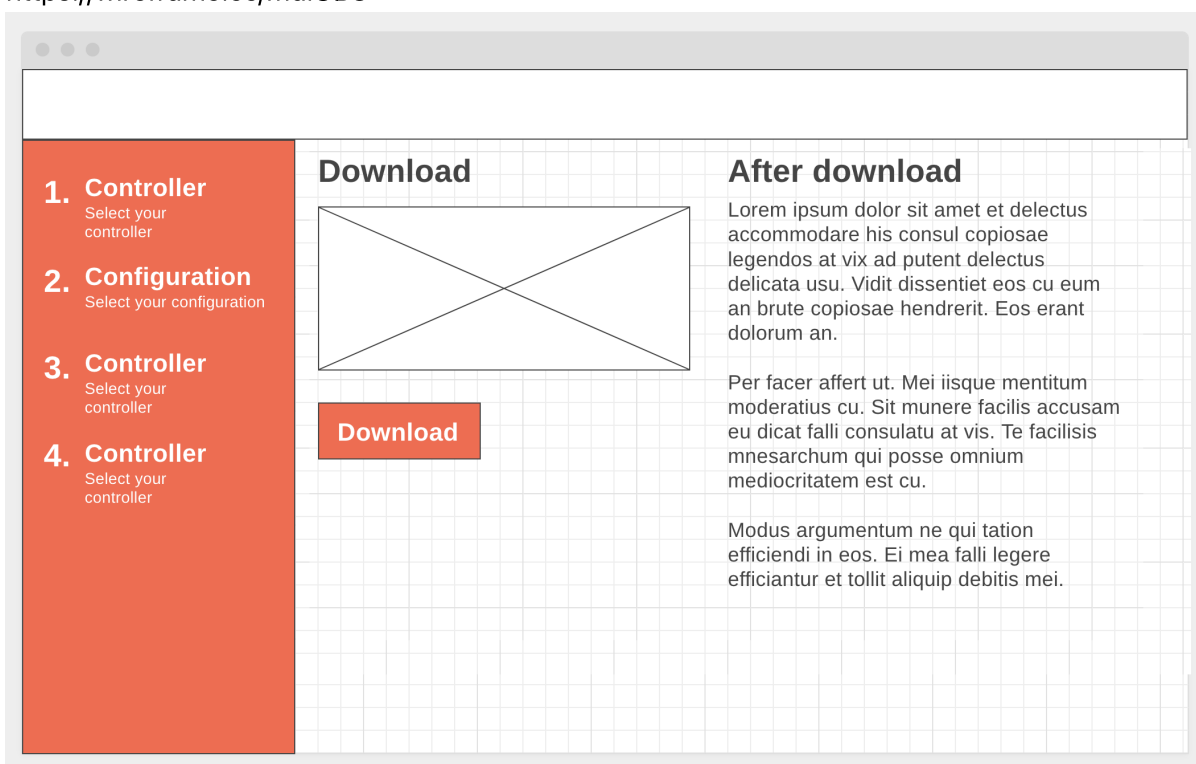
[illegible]

1. Controller
Select your controller

2. Configuration
Select your configuration

3. Controller
Select your controller

4. Controller
Select your controller

Download

Download

After download

Lorem ipsum dolor sit amet et delectus accommodare his consul copiosae legendos at vix ad putent delectus delicata usu. Vidit dissentiet eos cu eum an brute copiosae hendrerit. Eos erant dolorum an.

Per facer affert ut. Mei iisque mentitum moderatius cu. Sit munere facilis accusam eu dicat falli consulatu at vis. Te facilisis mnesarchum qui posse omnium mediocritatem est cu.

Modus argumentum ne qui tation efficiendi in eos. Ei mea falli legere efficiantur et tollit aliquip debitis mei.